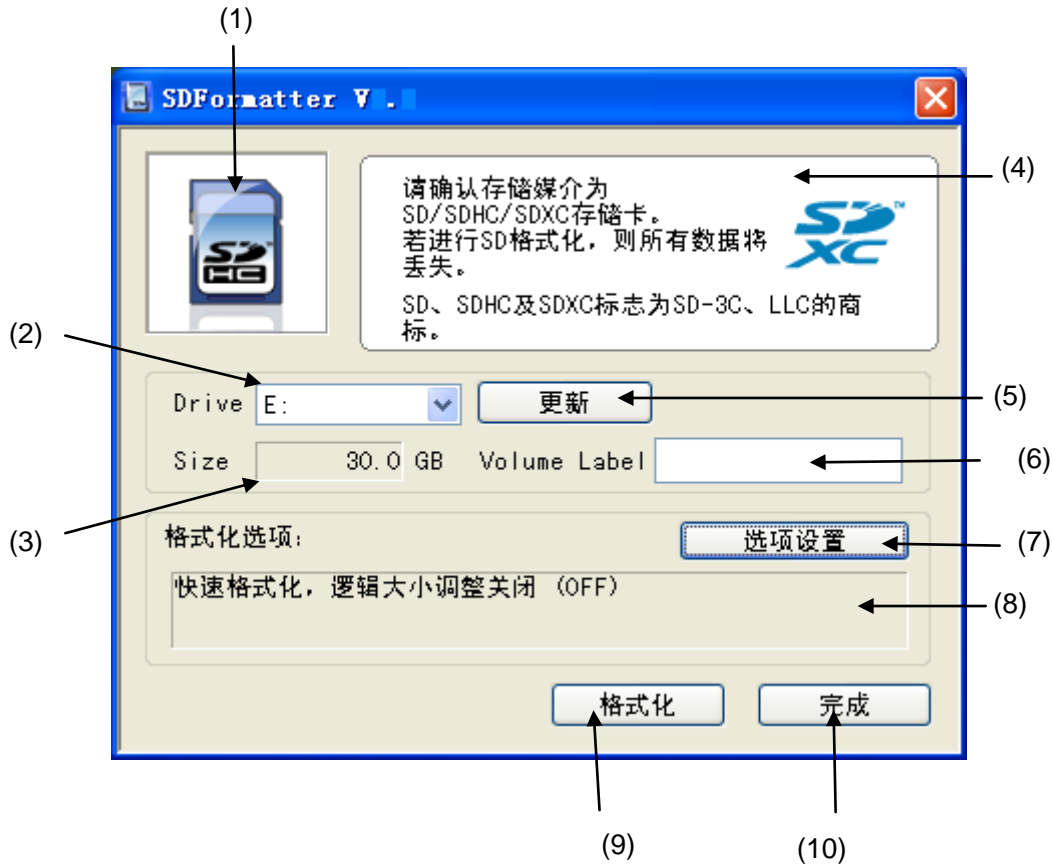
(1)

SDFormatter V .

(4)

请确认存储媒介为 SD/SDHC/SDXC存储卡。若进行SD格式化，则所有数据将丢失。

SD、SDHC及SDXC标志为SD-3C、LLC的商标。

SD HC

SD XC

(2)

Drive E:

更新

(5)

Size 30.0 GB

Volume Label

(6)

(3)

格式化选项:

选项设置

(7)

快速格式化，逻辑大小调整关闭 (OFF)

(8)

格式化

完成

(9)

(10)